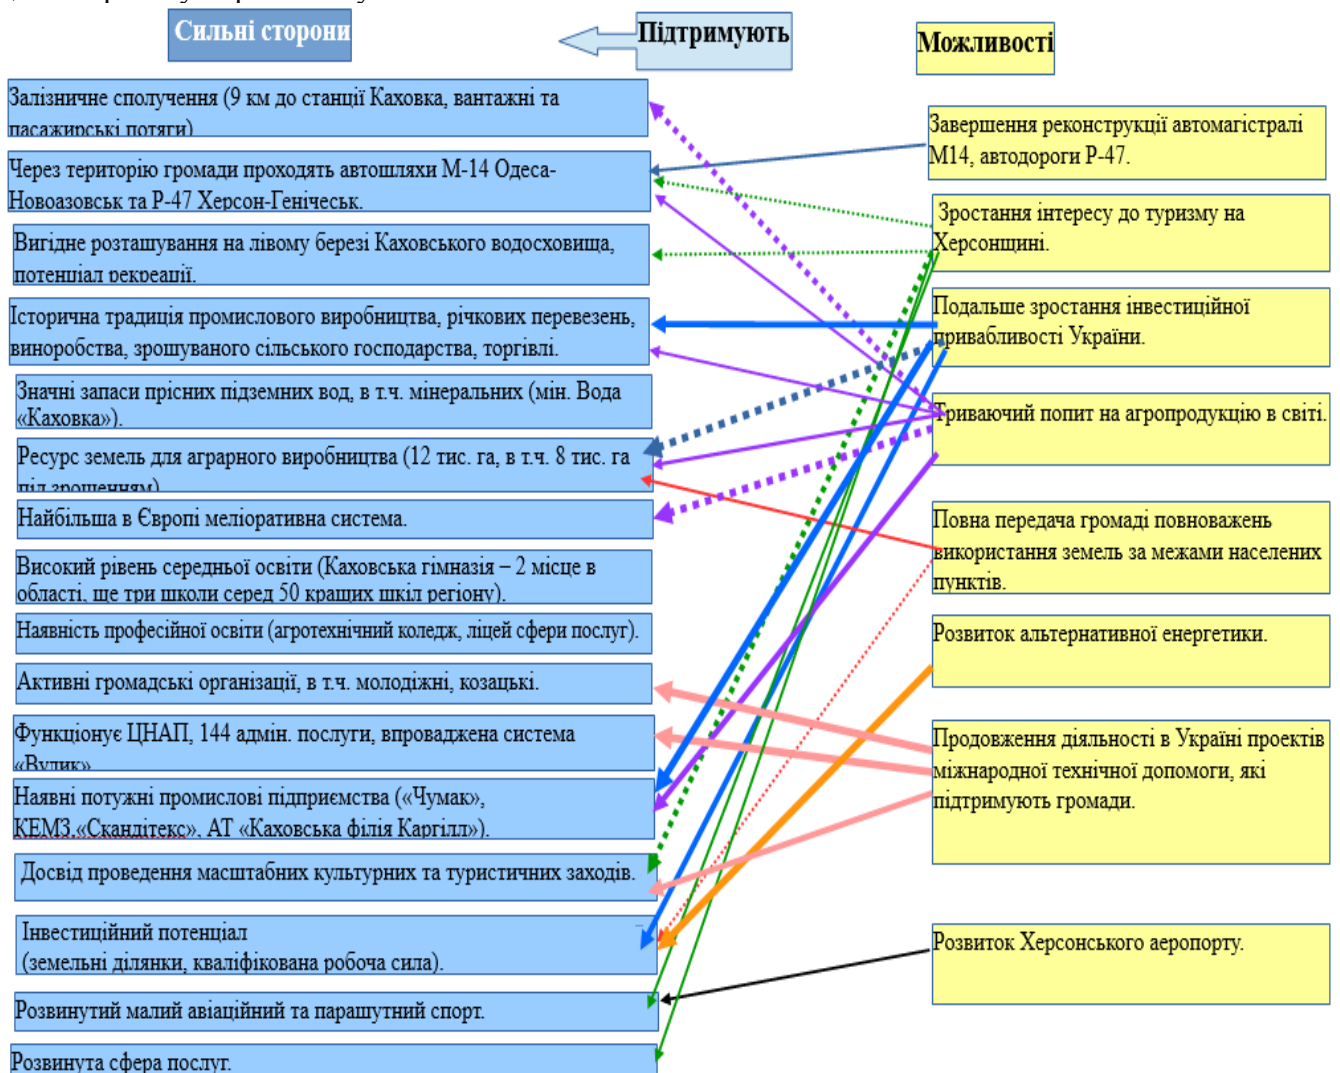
Сильні сторони

Підтримують

Можливості

Залізничне сполучення (9 км до станції Каховка, вантажні та пасажирські потяги)

Через територію громади проходять автошляхи М-14 Одеса-Новоазовськ та Р-47 Херсон-Генічеськ.

Вигідне розташування на лівому березі Каховського водосховища, потенціал рекреації.

Історична традиція промислового виробництва, річкових перевезень, виноробства, зрошуваного сільського господарства, торгівлі.

Значні запаси прісних підземних вод, в т.ч. мінеральних (мін. Вода «Каховка»).

Ресурс земель для аграрного виробництва (12 тис. га, в т.ч. 8 тис. га під зрошенням)

Найбільша в Європі меліоративна система.

Високий рівень середньої освіти (Каховська гімназія – 2 місце в області, ще три школи серед 50 кращих шкіл регіону).

Наявність професійної освіти (агротехнічний коледж, ліцей сфери послуг).

Активні громадські організації, в т.ч. молодіжні, козацькі.

Функціонує ЦНАП, 144 адмін. послуги, впроваджена система «Вулик»

Наявні потужні промислові підприємства («Чумак», КЕМЗ,«Скандітекс», АТ «Каховська філія Каргілл»).

Досвід проведення масштабних культурних та туристичних заходів.

Інвестиційний потенціал (земельні ділянки, кваліфікована робоча сила).

Розвинутий малий авіаційний та парашутний спорт.

Розвинута сфера послуг.

Завершення реконструкції автомагістралі М14, автодороги Р-47.

Зростання інтересу до туризму на Херсонщині.

Подальше зростання інвестиційної привабливості України.

Триваючий попит на агропродукцію в світі.

Повна передача громаді повноважень використання земель за межами населених пунктів.

Розвиток альтернативної енергетики.

Продовження діяльності в Україні проектів міжнародної технічної допомоги, які підтримують громади.

Розвиток Херсонського аеропорту.